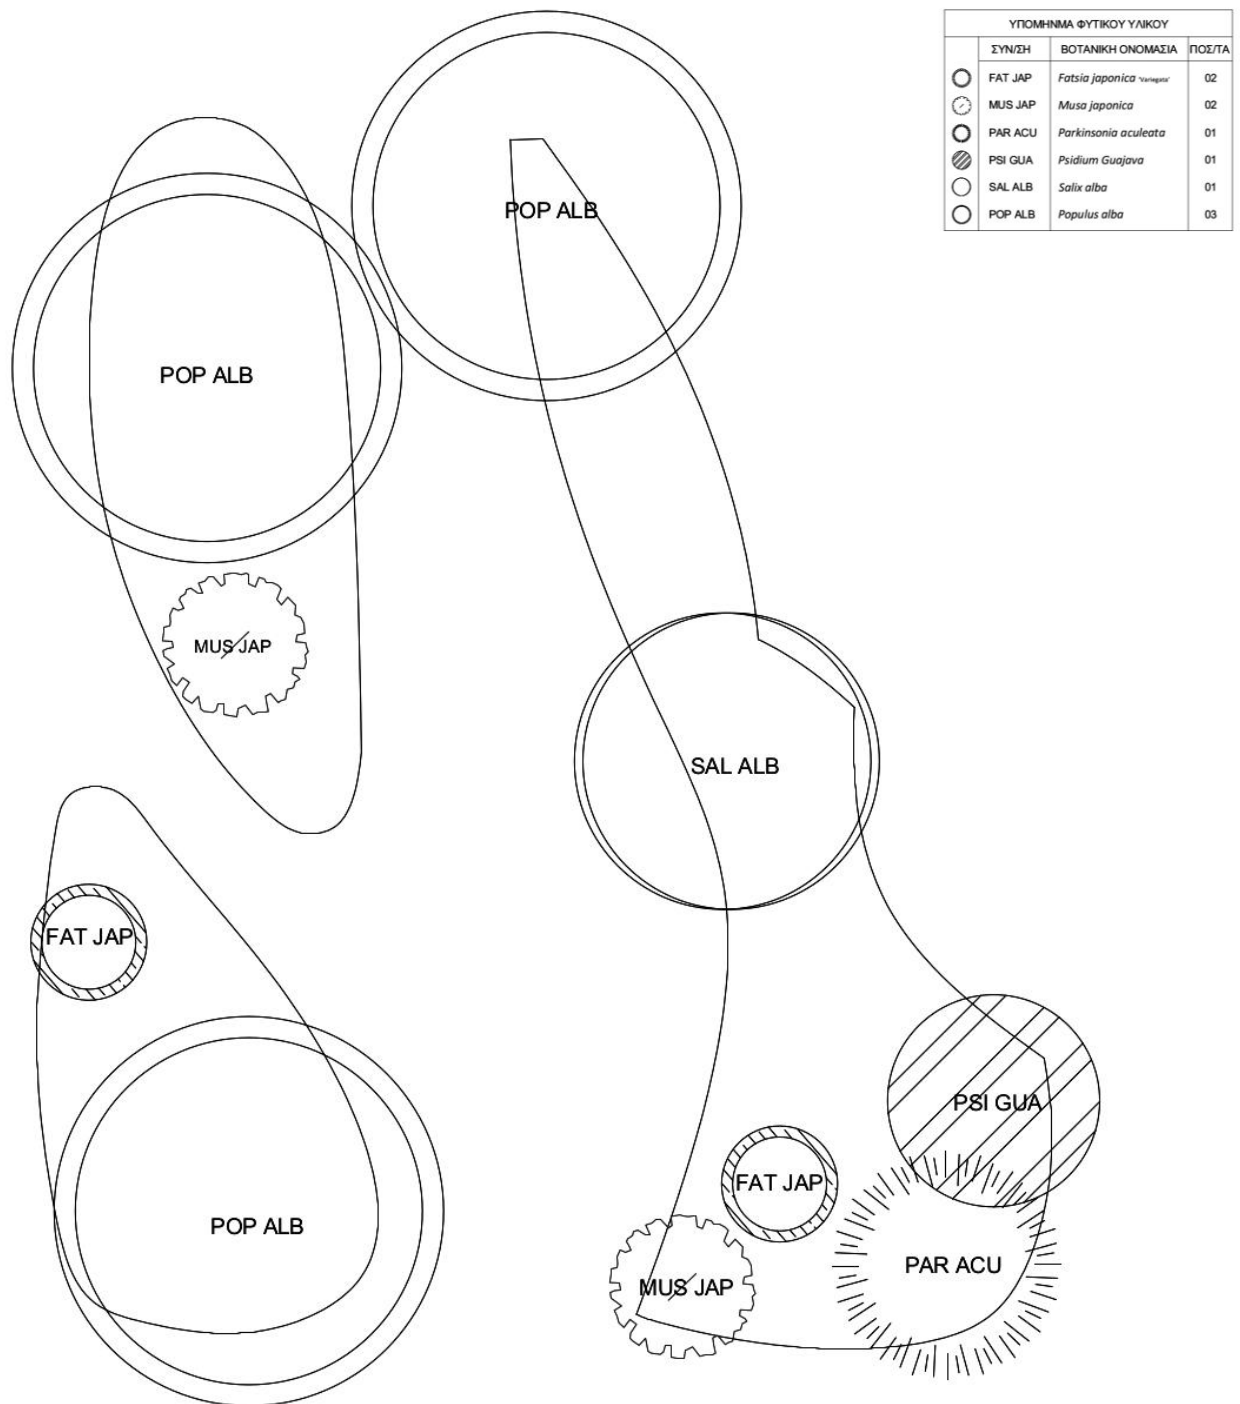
| ΥΠΟΜΗΝΗΜΑ ΦΥΤΙΚΟΥ ΥΛΙΚΟΥ | | | |
|---|---|---|---|
| | ΣΥΝ/ΣΗ | ΒΟΤΑΝΙΚΗ ΟΝΟΜΑΣΙΑ | ΠΟΣ/ΤΑ |
| | FAT JAP | Fatsia japonica 'Variegata' | 02 |
| | MUS JAP | Musa japonica | 02 |
| | PAR ACU | Parkinsonia aculeata | 01 |
| | PSI GUA | Psidium Guajava | 01 |
| | SAL ALB | Salix alba | 01 |
| | POP ALB | Populus alba | 03 |

POP ALB

POP ALB

MUS JAP

SAL ALB

FAT JAP

PSI GUA

FAT JAP

POP ALB

PAR ACU

MUS JAP